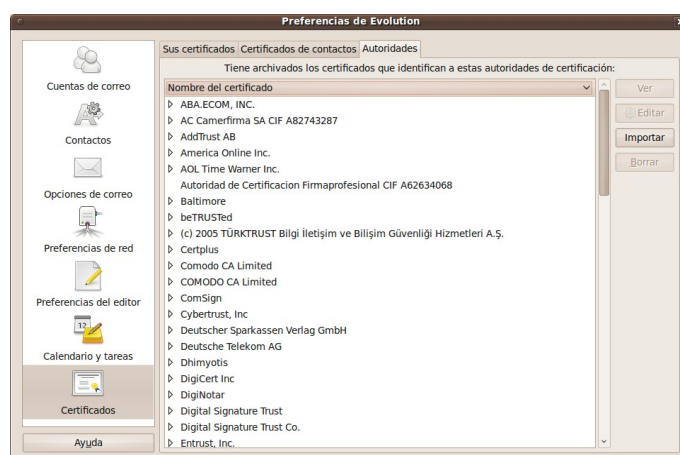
Preferencias de Evolution

Cuentas de correo
Contactos
Opciones de correo
Preferencias de red
Preferencias del editor
Calendario y tareas
Certificados

Ayuda

Sus certificados | Certificados de contactos | Autoridades

Tiene archivados los certificados que identifican a estas autoridades de certificación:

Nombre del certificado
ABA.ECOM, INC.
AC Camerfirma SA CIF A82743287
AddTrust AB
America Online Inc.
AOL Time Warner Inc.
Autoridad de Certificacion Firmaprofesional CIF A62634068
Baltimore
beTRUSTed
(c) 2005 TÜRKTRUST Bilgi İletişim ve Bilişim Güvenliği Hizmetleri A.Ş.
Certplus
Comodo CA Limited
COMODO CA Limited
ComSign
Cybertrust, Inc
Deutscher Sparkassen Verlag GmbH
Deutsche Telekom AG
Dhimyotis
DigiCert Inc
DigiNotar
Digital Signature Trust
Digital Signature Trust Co.
Entrust, Inc.

Ver
Editar
Importar
Borrar